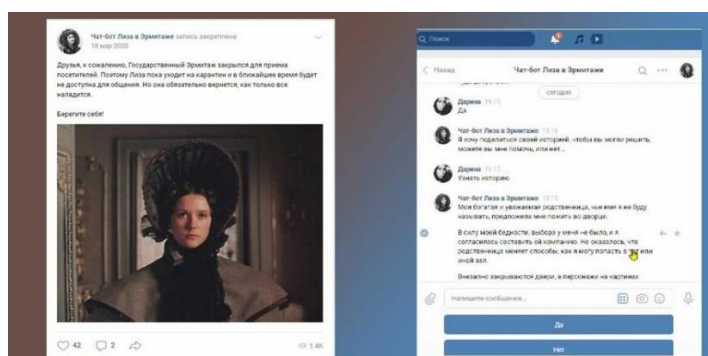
Чат-бот Лиза в Эрмитаже запись закреплена
18 мар 2020

Друзья, к сожалению, Государственный Эрмитаж закрылся для приема посетителей. Поэтому Лиза пока уходит на карантин и в ближайшее время будет не доступна для общения. Но она обязательно вернется, как только все наладится.

Берегите себя!

42 2 1.4K

Поиск

Назад Чат-бот Лиза в Эрмитаже

сегодня

Дарина 11:12
Да

Чат-бот Лиза в Эрмитаже 11:12
Я хочу поделиться своей историей, чтобы вы могли решить, можете вы мне помочь, или нет...

Дарина 11:12
Узнать историю

Чат-бот Лиза в Эрмитаже 11:12
Моя богатая и уважаемая родственница, чье имя я не буду называть, предложила мне пожить во дворце.

В силу моей бедности, выбора у меня не было, и я согласилась составить ей компанию. Но оказалось, что родственница меняет способы, как я могу попасть в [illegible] или иной зал.

Внезапно закрываются двери, а персонажи на картинах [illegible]

Напишите сообщение...

Да

Нет